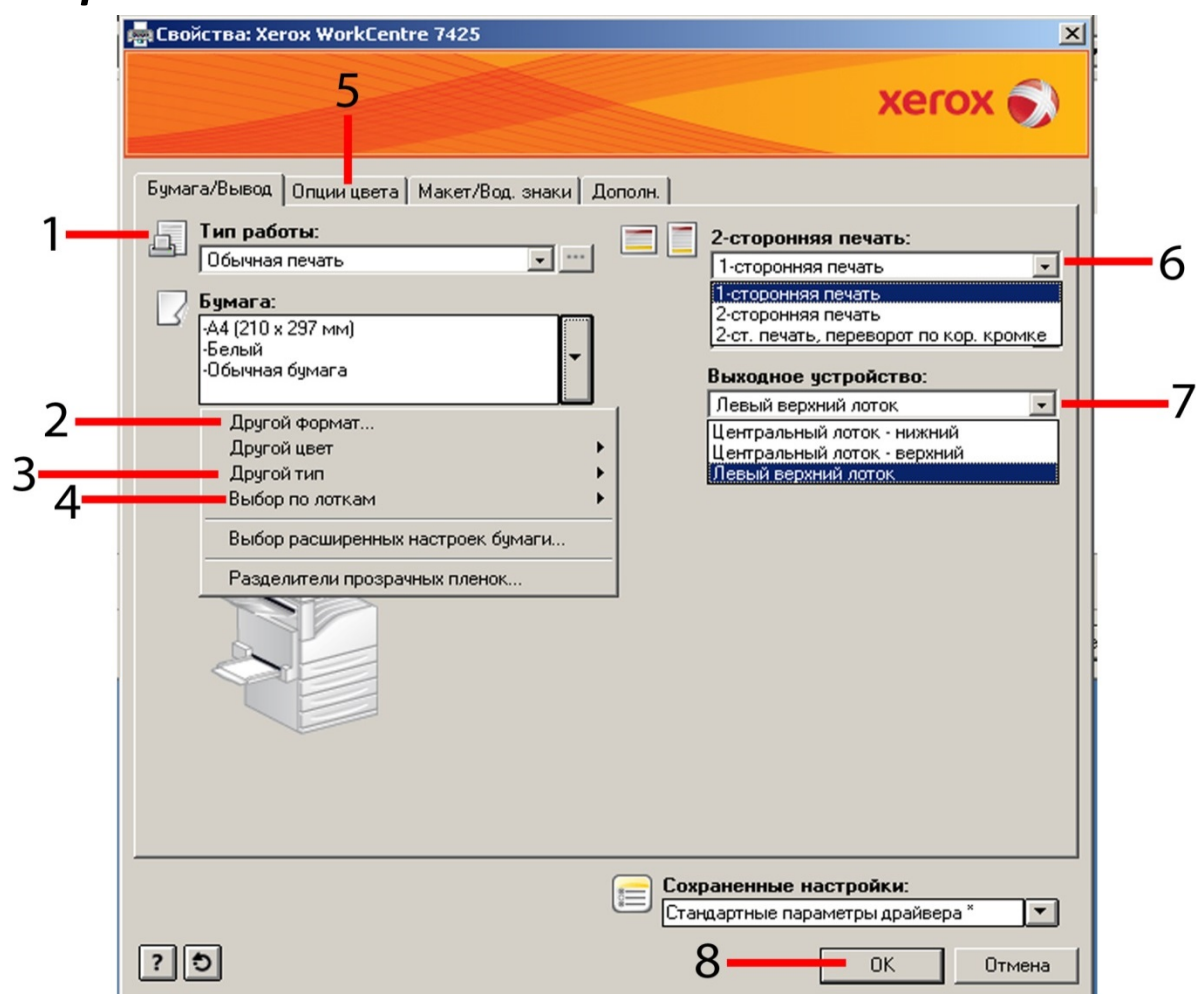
Свойства: Xerox WorkCentre 7425

xerox

5

Бумага/Вывод | Опции цвета | Макет/Вод. знаки | Дополн.

1

Тип работы:
Обычная печать

Бумага:
-А4 (210 x 297 мм)
-Белый
-Обычная бумага

2 Другой формат...
Другой цвет
3 Другой тип
4 Выбор по лоткам
Выбор расширенных настроек бумаги...
Разделители прозрачных пленок...

2-сторонняя печать:
1-сторонняя печать
6
1-сторонняя печать
2-сторонняя печать
2-ст. печать, переворот по кор. кромке

Выходное устройство:
Левый верхний лоток
7
Центральный лоток - нижний
Центральный лоток - верхний
Левый верхний лоток

Сохраненные настройки:
Стандартные параметры драйвера *

8 OK
Отмена